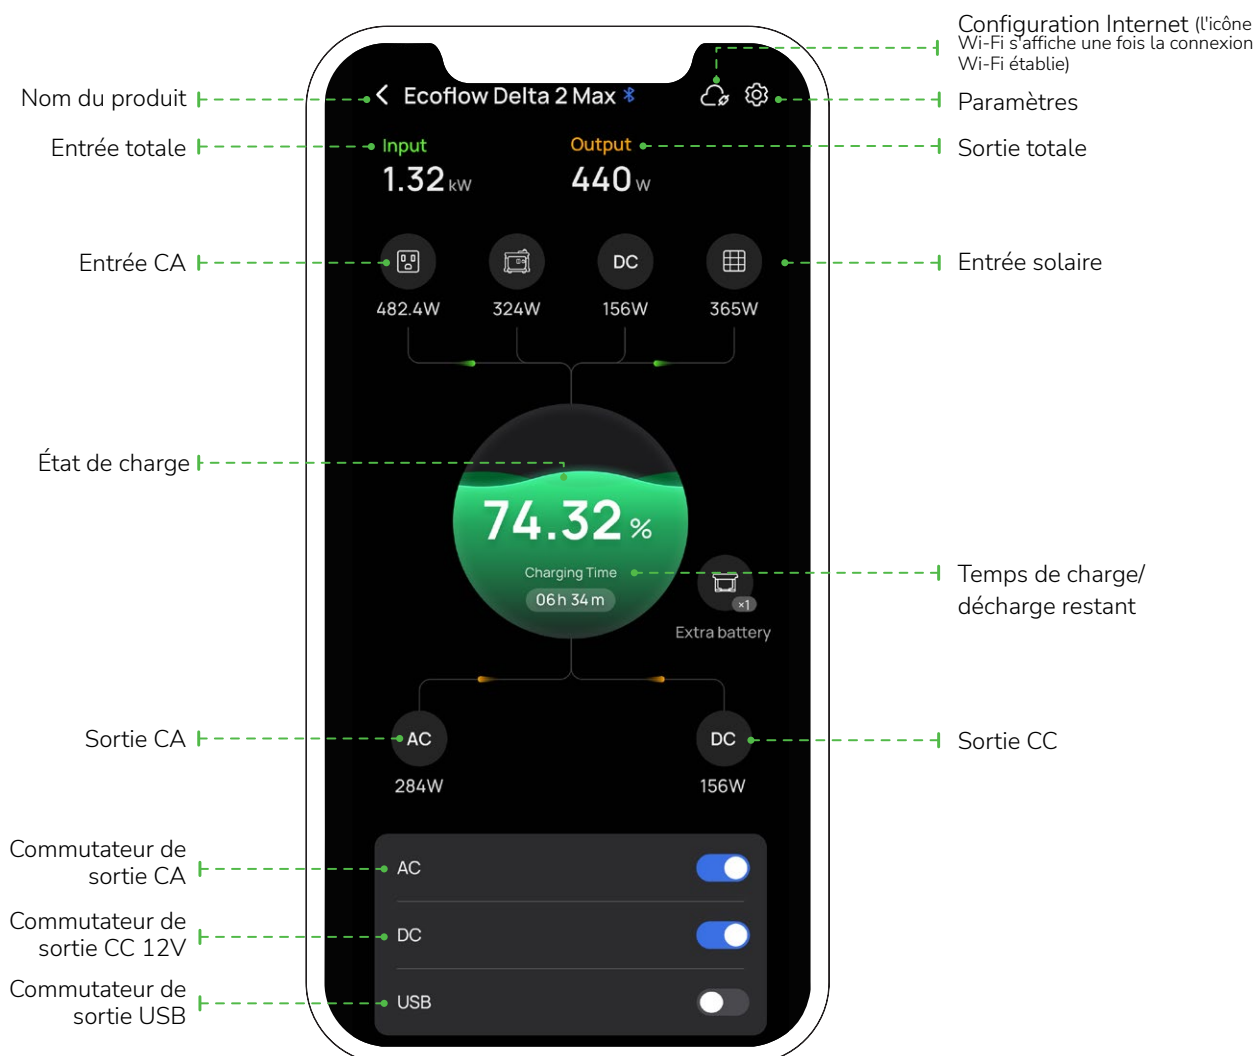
Configuration Internet (l'icône Wi-Fi s'affiche une fois la connexion Wi-Fi établie)

Nom du produit

Ecoflow Delta 2 Max

Paramètres

Entrée totale

Input
1.32 kW

Output
440 W

Sortie totale

Entrée CA

DC

482.4W
324W
156W
365W

Entrée solaire

État de charge

74.32 %

Charging Time
06 h 34 m

×1
Extra battery

Temps de charge/ décharge restant

Sortie CA

AC
284W

DC
156W

Sortie CC

Commutateur de sortie CA

AC

Commutateur de sortie CC 12V

DC

Commutateur de sortie USB

USB